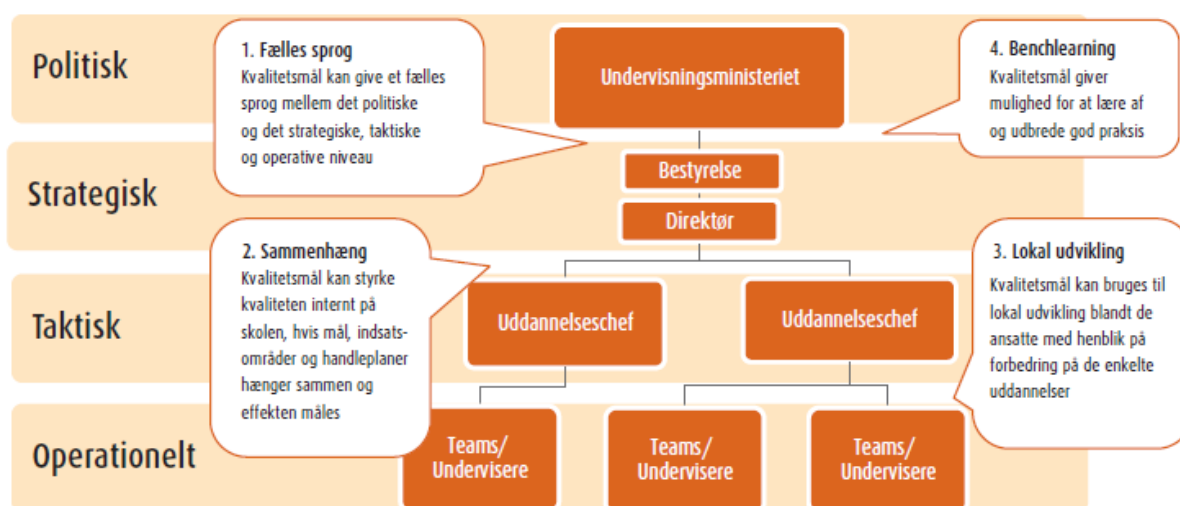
Politisk

1. Fælles sprog
Kvalitetsmål kan give et fælles sprog mellem det politiske og det strategiske, taktiske og operative niveau

Undervisningsministeriet

4. Benchlearning
Kvalitetsmål giver mulighed for at lære af og udbrede god praksis

Strategisk

Bestyrelse

Direktør

2. Sammenhæng
Kvalitetsmål kan styrke kvaliteten internt på skolen, hvis mål, indsatsområder og handleplaner hænger sammen og effekten måles

3. Lokal udvikling
Kvalitetsmål kan bruges til lokal udvikling blandt de ansatte med henblik på forbedring på de enkelte uddannelser

Taktisk

Uddannelseschef

Uddannelseschef

Operationelt

Teams/ Undervisere

Teams/ Undervisere

Teams/ Undervisere